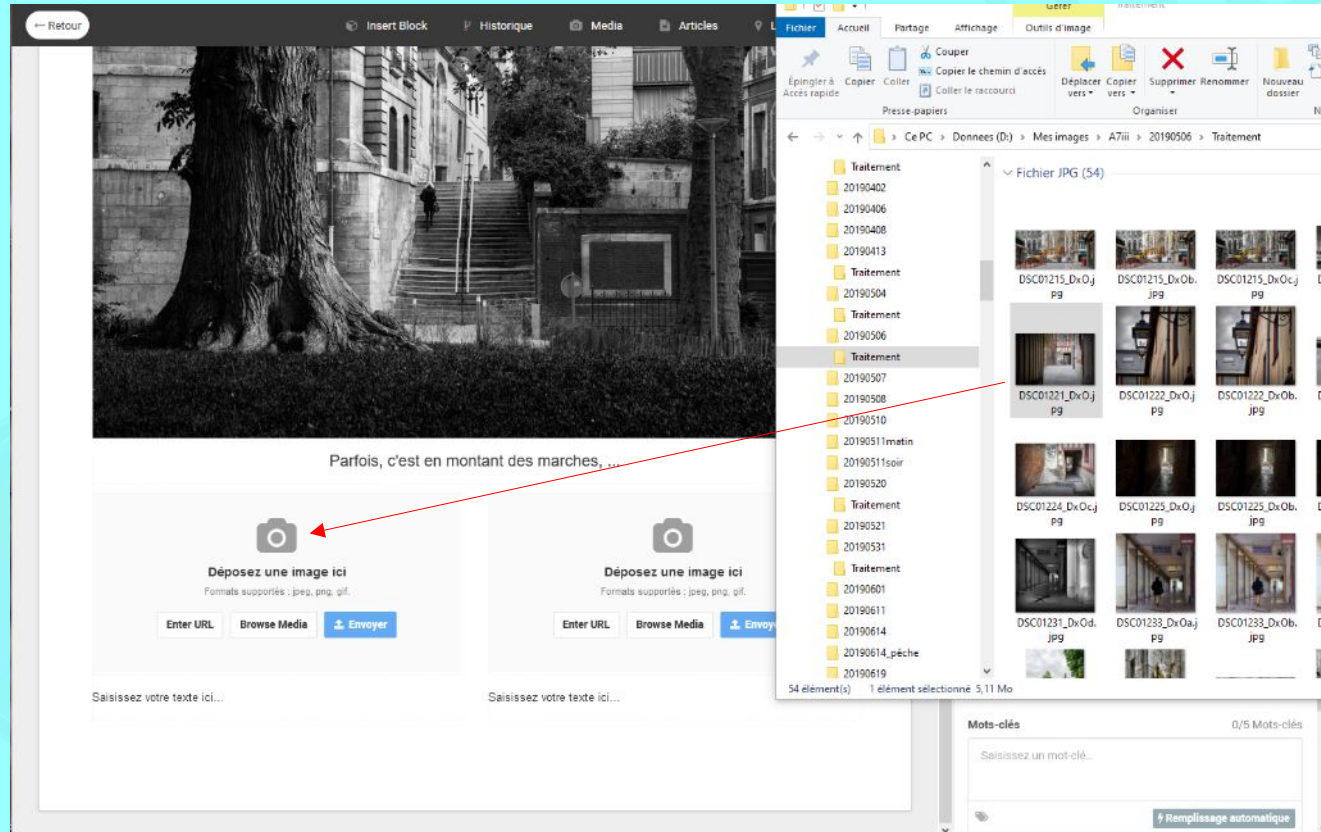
← Retour
Insert Block
Historique
Media
Articles

Gérer
Traitement
Fichier
Accueil
Partage
Affichage
Outils d'image

Épingler à Accès rapide
Copier
Coller
Couper
Copier le chemin d'accès
Coller le raccourci
Presse-papiers
Déplacer vers
Copier vers
Supprimer
Renommer
Organiser
Nouveau dossier

Ce PC › Donnees (D:) › Mes images › A7iii › 20190506 › Traitement

Traitement
20190402
20190406
20190408
20190413
Traitement
20190504
Traitement
20190506
Traitement
20190507
20190508
20190510
20190511matin
20190511soir
20190520
Traitement
20190521
20190531
Traitement
20190601
20190611
20190614
20190614_pêche
20190619

Fichier JPG (54)

DSC01215_DxO.jpg
DSC01215_DxOb.JPG
DSC01215_DxOc.jpg
DSC01221_DxO.jpg
DSC01222_DxO.jpg
DSC01222_DxOb.jpg
DSC01224_DxOc.jpg
DSC01225_DxO.jpg
DSC01225_DxOb.jpg
DSC01231_DxOd.JPG
DSC01233_DxOa.jpg
DSC01233_DxOb.JPG

54 élément(s)   1 élément sélectionné 5,11 Mo

Parfois, c'est en montant des marches, ...

Déposez une image ici
Formats supportés : jpeg, png, gif.
Enter URL
Browse Media
Envoyer

Déposez une image ici
Formats supportés : jpeg, png, gif.
Enter URL
Browse Media
Envoyer

Saisissez votre texte ici...
Saisissez votre texte ici...

Mots-clés
0/5 Mots-clés
Saisissez un mot-clé...
Remplissage automatique